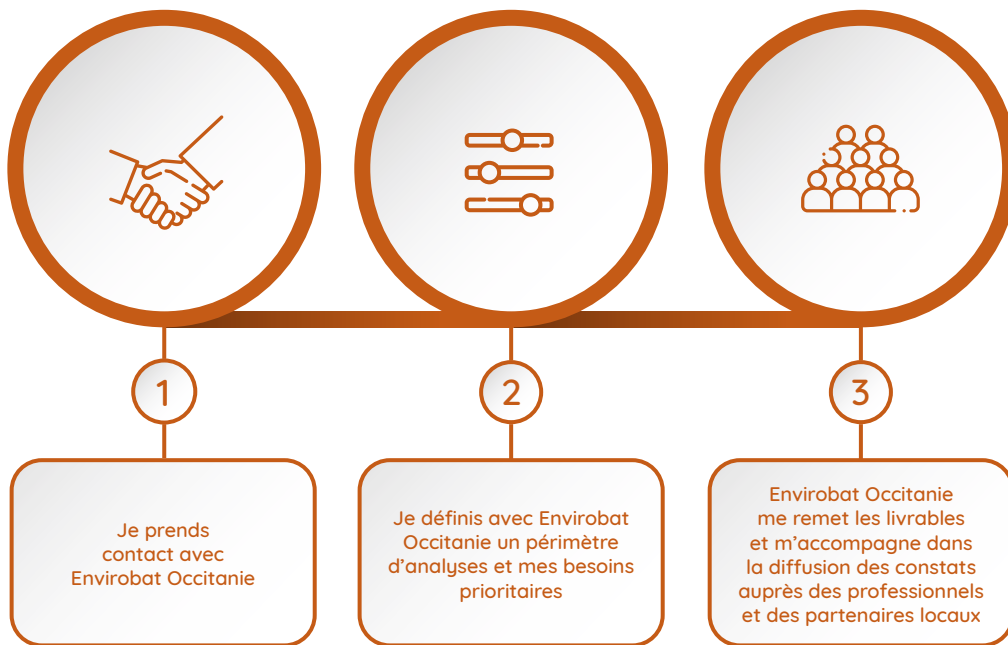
1

Je prends contact avec Envirobat Occitanie

2

Je définis avec Envirobat Occitanie un périmètre d’analyses et mes besoins prioritaires

3

Envirobat Occitanie me remet les livrables et m’accompagne dans la diffusion des constats auprès des professionnels et des partenaires locaux